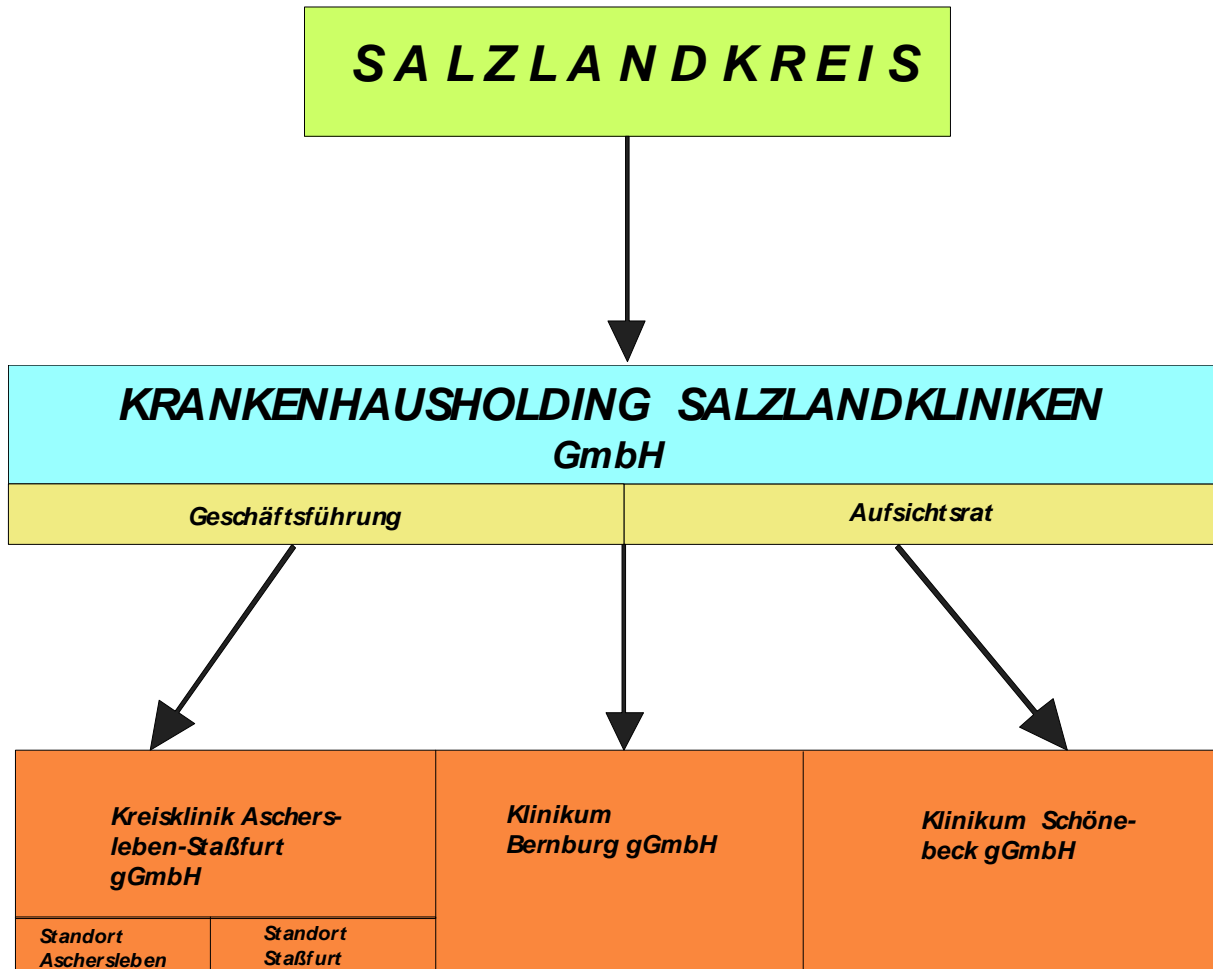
SALZLANDKREIS

KRANKENHAUSHOLDING SALZLANDKLINIKEN GmbH

Geschäftsführung

Aufsichtsrat

Kreisklinik Aschersleben-Staßfurt gGmbH

Standort Aschersleben

Standort Staßfurt

Klinikum Bernburg gGmbH

Klinikum Schönebeck gGmbH